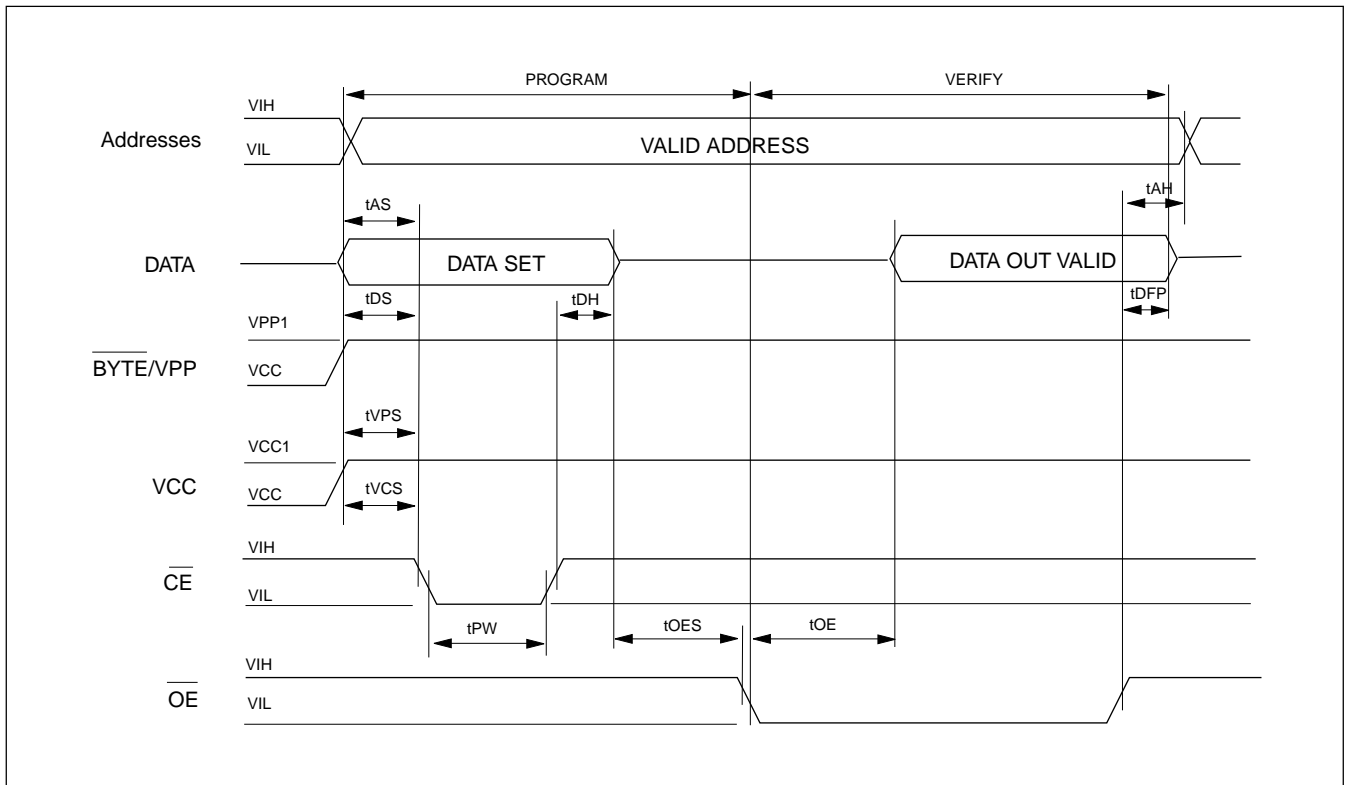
PROGRAM

VERIFY

VIH

Addresses

VIL

VALID ADDRESS

tAH

tAS

DATA

DATA SET

DATA OUT VALID

tDS

tDH

tDFP

VPP1

$\overline{\text{BYTE}}$/VPP

VCC

tVPS

VCC1

VCC

VCC

tVCS

VIH

$\overline{\text{CE}}$

VIL

tPW

tOES

tOE

VIH

$\overline{\text{OE}}$

VIL